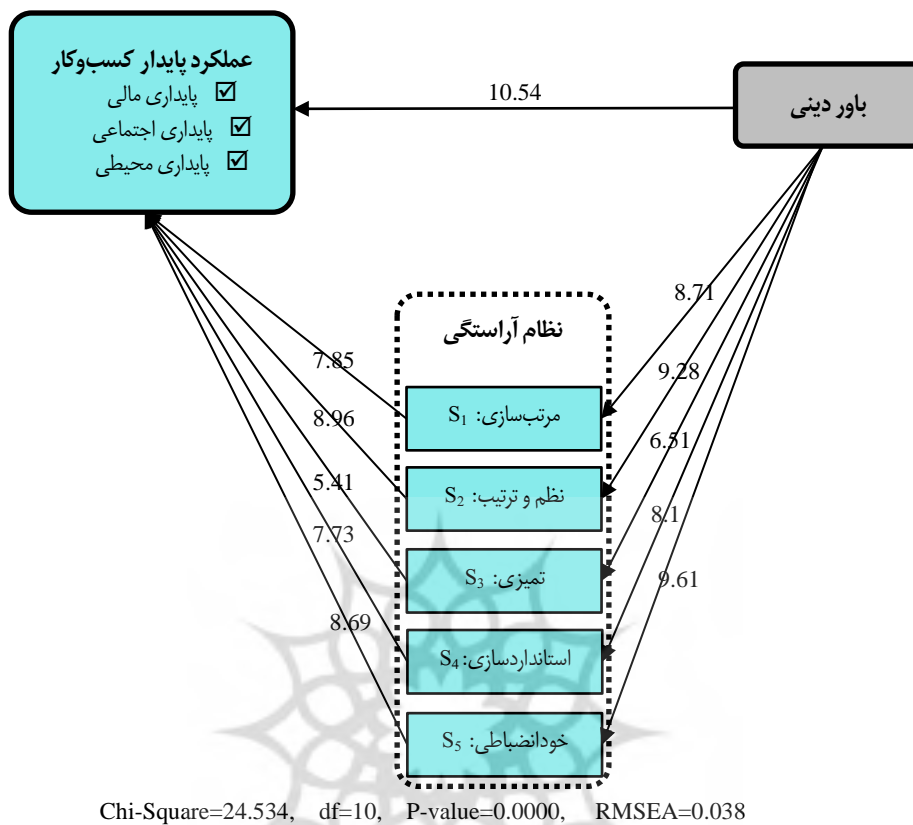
عملکرد پایدار کسب‌وکار
☑ پایداری مالی
☑ پایداری اجتماعی
☑ پایداری محیطی

10.54

باور دینی

8.71
9.28
6.51
8.1
9.61

نظام آراستگی

7.85
8.96
5.41
7.73
8.69

مرتب‌سازی: $S_1$
نظم و ترتیب: $S_2$
تمیزی: $S_3$
استانداردسازی: $S_4$
خودانضباطی: $S_5$

Chi-Square=24.534, df=10, P-value=0.0000, RMSEA=0.038